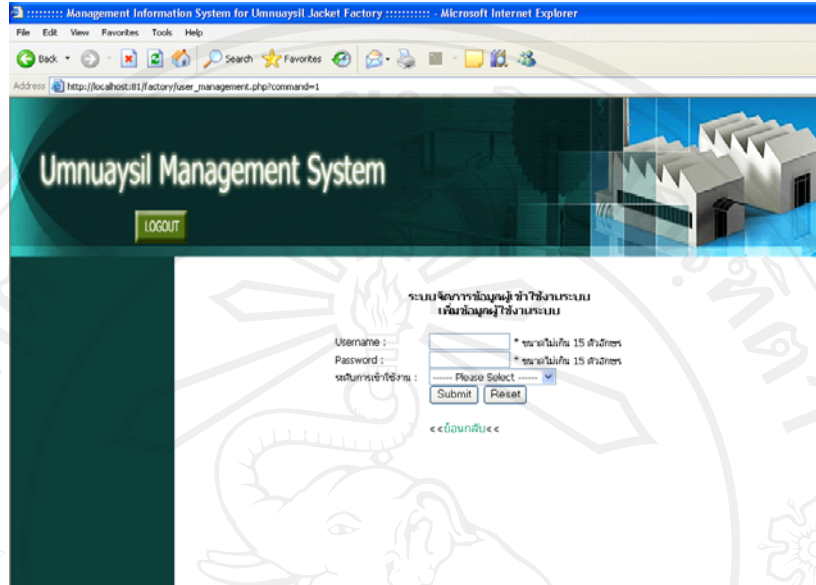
:::::::::: Management Information System for Umnuaysil Jacket Factory :::::::::: - Microsoft Internet Explorer

File Edit View Favorites Tools Help

Back Search Favorites

Address http://localhost:81/factory/user_management.php?command=1

Umnuaysil Management System

LOGOUT

ระบบจัดการข้อมูลผู้เข้าใช้งานระบบ
เพิ่มข้อมูลผู้ใช้งานระบบ

Username : * ขนาดไม่เกิน 15 ตัวอักษร
Password : * ขนาดไม่เกิน 15 ตัวอักษร
ระดับการเข้าใช้งาน : ------ Please Select ------

Submit Reset

<<ย้อนกลับ<<